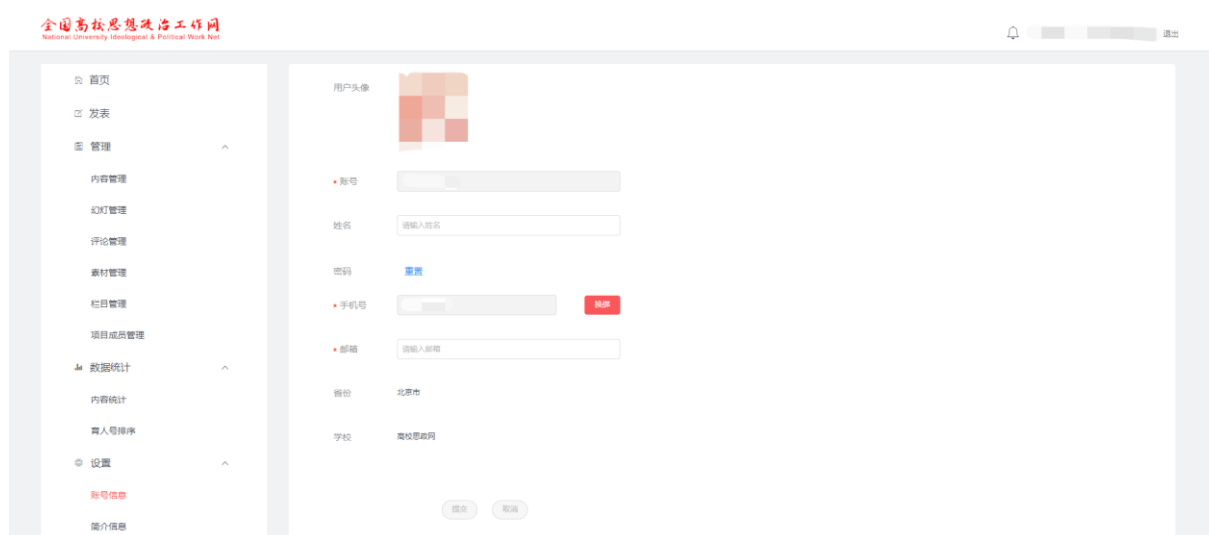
全国高校思想政治工作网
National University Ideological & Political Work Net

退出

首页
发表
管理
内容管理
幻灯管理
评论管理
素材管理
栏目管理
项目成员管理
数据统计
内容统计
育人号排序
设置
账号信息
简介信息

用户头像

• 账号

姓名 请输入姓名

密码 重置

• 手机号 换绑

• 邮箱 请输入邮箱

省份 北京市

学校 高校思政网

提交 取消